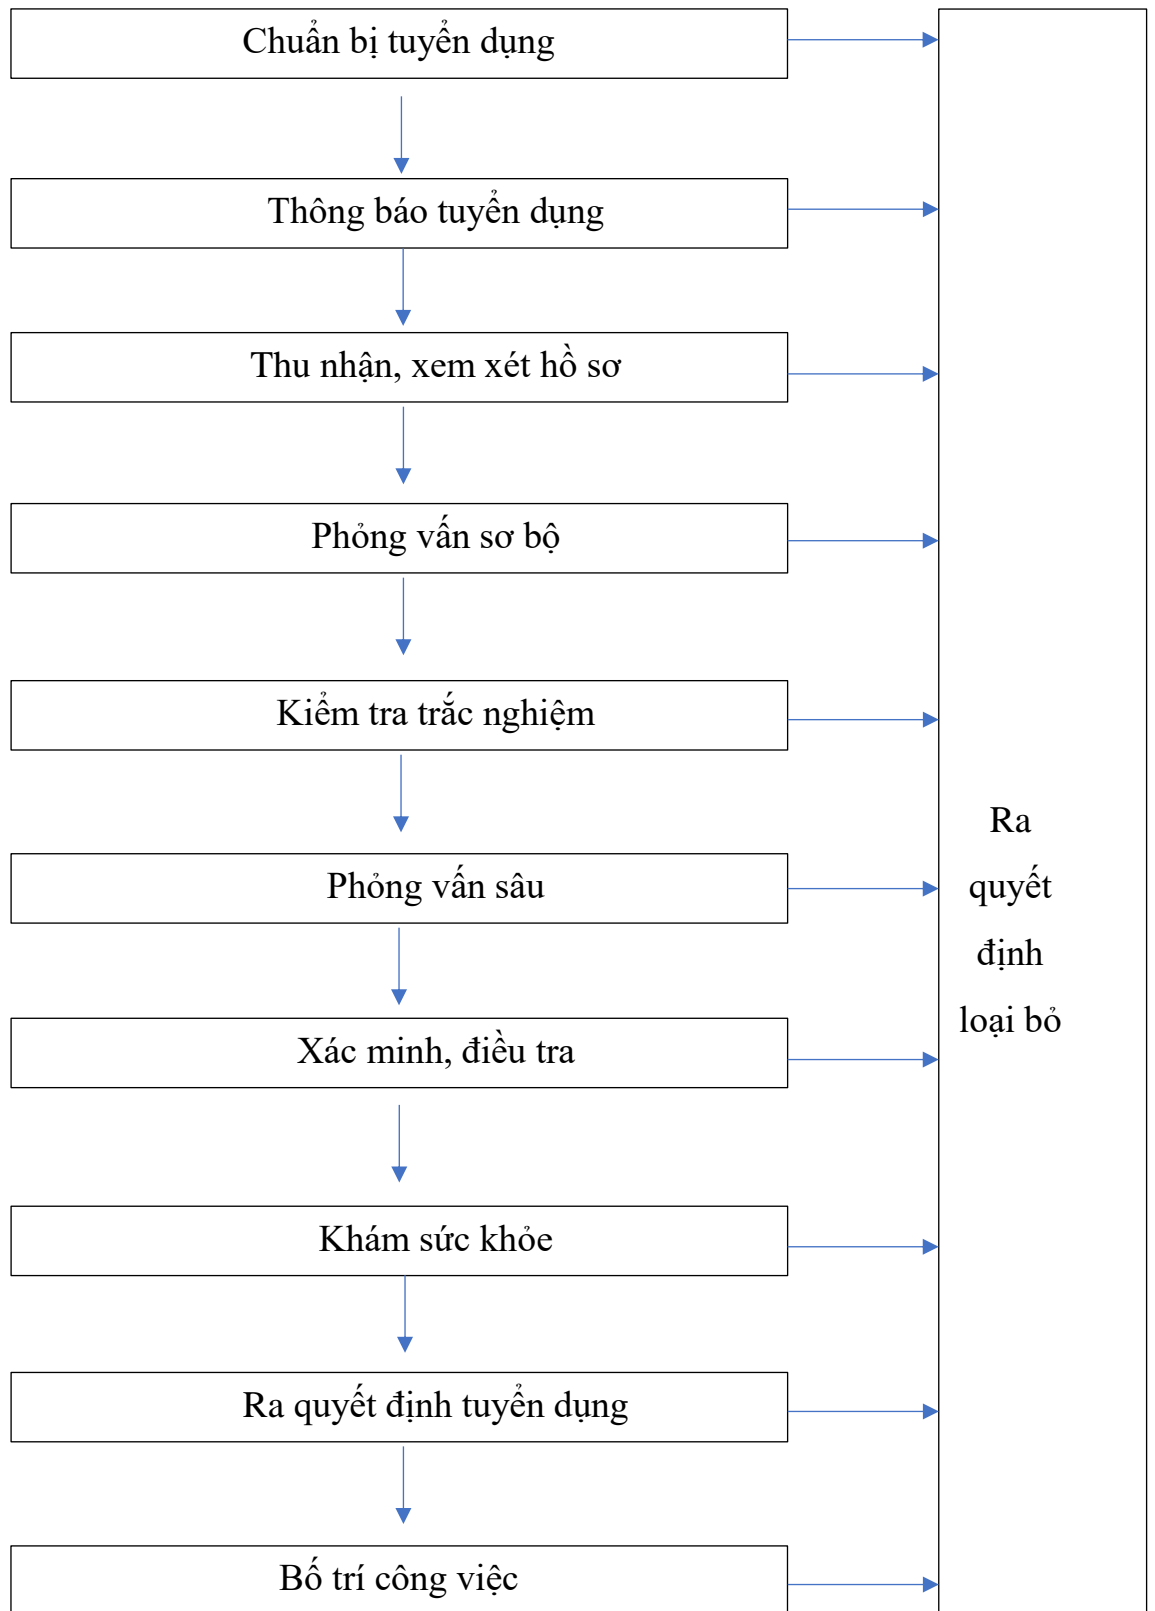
Chuẩn bị tuyển dụng

Thông báo tuyển dụng

Thu nhận, xem xét hồ sơ

Phỏng vấn sơ bộ

Kiểm tra trắc nghiệm

Phỏng vấn sâu

Xác minh, điều tra

Khám sức khỏe

Ra quyết định tuyển dụng

Bố trí công việc

Ra quyết định loại bỏ